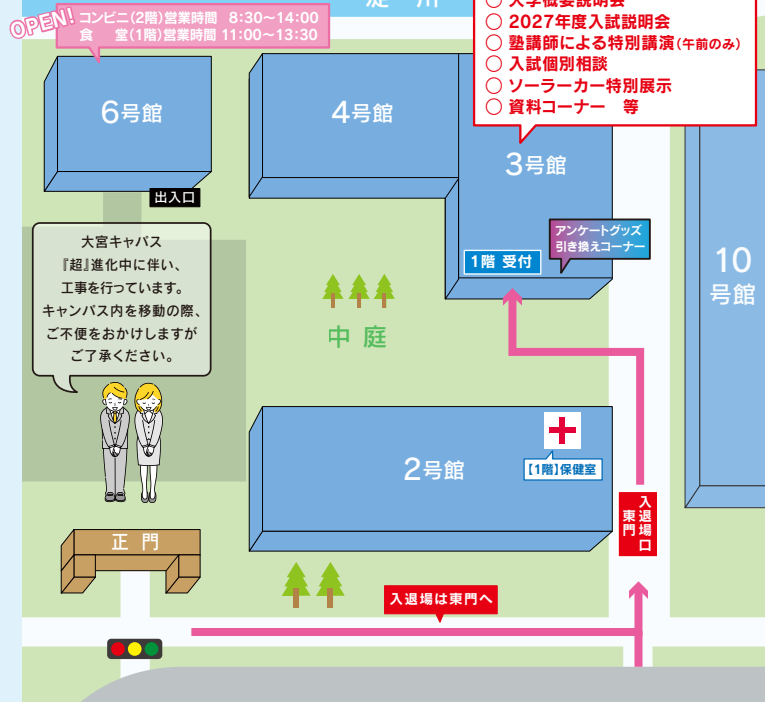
OPEN! コンビニ(2階)営業時間 8:30～14:00
食 堂(1階)営業時間 11:00～13:30

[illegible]

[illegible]
○ 2027年度入試説明会
○ 塾講師による特別講演(午前のみ)
○ 入試個別相談
○ ソーラーカー特別展示
○ 資料コーナー 等

6号館

4号館

3号館

10号館

出入口

大宮キャパス『超』進化中に伴い、工事を行っています。キャンパス内を移動の際、ご不便をおかけしますがご了承ください。

アンケートグッズ引き換えコーナー

1階 受付

中 庭

2号館

【1階】保健室

東門 入退場口

正 門

入退場は東門へ